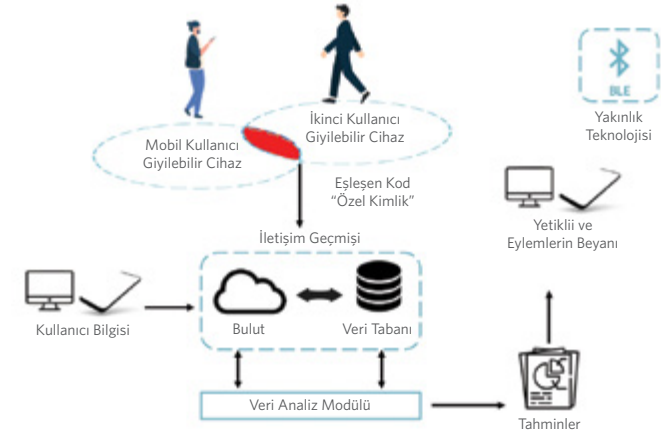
BLE

Yakınlık Teknolojisi

Mobil Kullanıcı Giyilebilir Cihaz

İkinci Kullanıcı Giyilebilir Cihaz

Eşleşen Kod "Özel Kimlik"

İletişim Geçmişi

Yetiklii ve Eylemlerin Beyanı

Kullanıcı Bilgisi

Bulut

Veri Tabanı

Veri Analiz Modülü

Tahminler